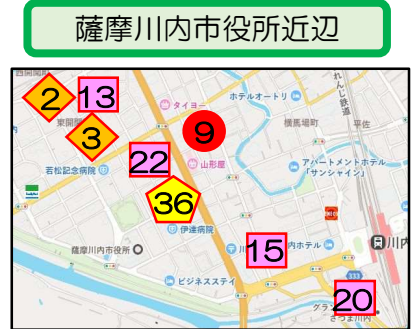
薩摩川内市役所近辺

西開聞
2
13
3
家開聞
タイヨー
9
ホテルオートリ
横馬場町
平佐
れんじ鉄道
22
山形屋
若松記念病院
アパートメントホテル「サンシャイン」
36
伊達病院
薩摩川内市役所
15
内ホテル
川内
ビジネスステイ
333
20
グラン
さつま川内